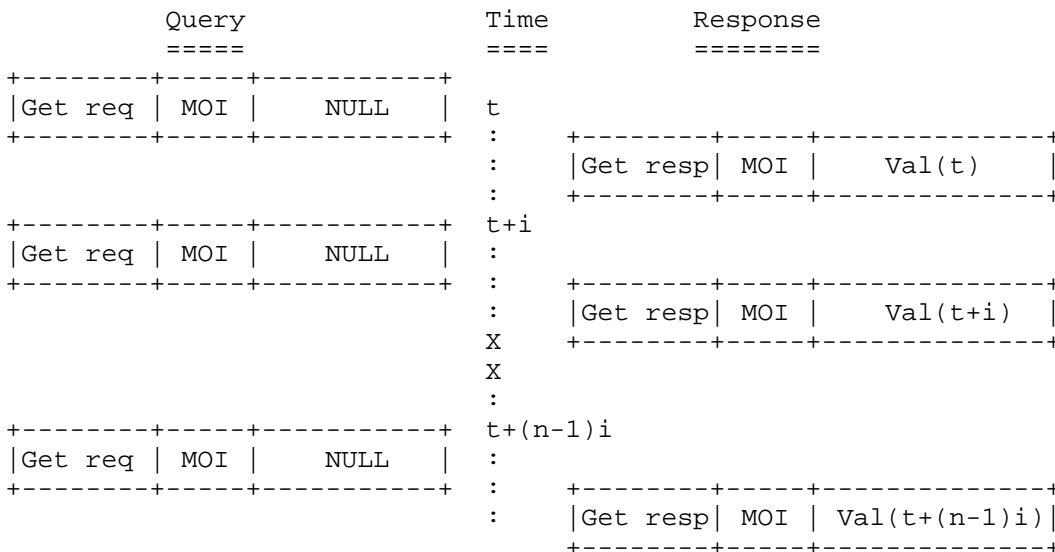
Query
=====

Time
====

Response
========

| Get req | MOI | NULL |
|---|---|---|

t
:
:
:

| Get resp | MOI | Val(t) |
|---|---|---|

| Get req | MOI | NULL |
|---|---|---|

t+i
:
:
:

| Get resp | MOI | Val(t+i) |
|---|---|---|

X
X
:

| Get req | MOI | NULL |
|---|---|---|

t+(n-1)i
:
:
:

| Get resp | MOI | Val(t+(n-1)i) |
|---|---|---|